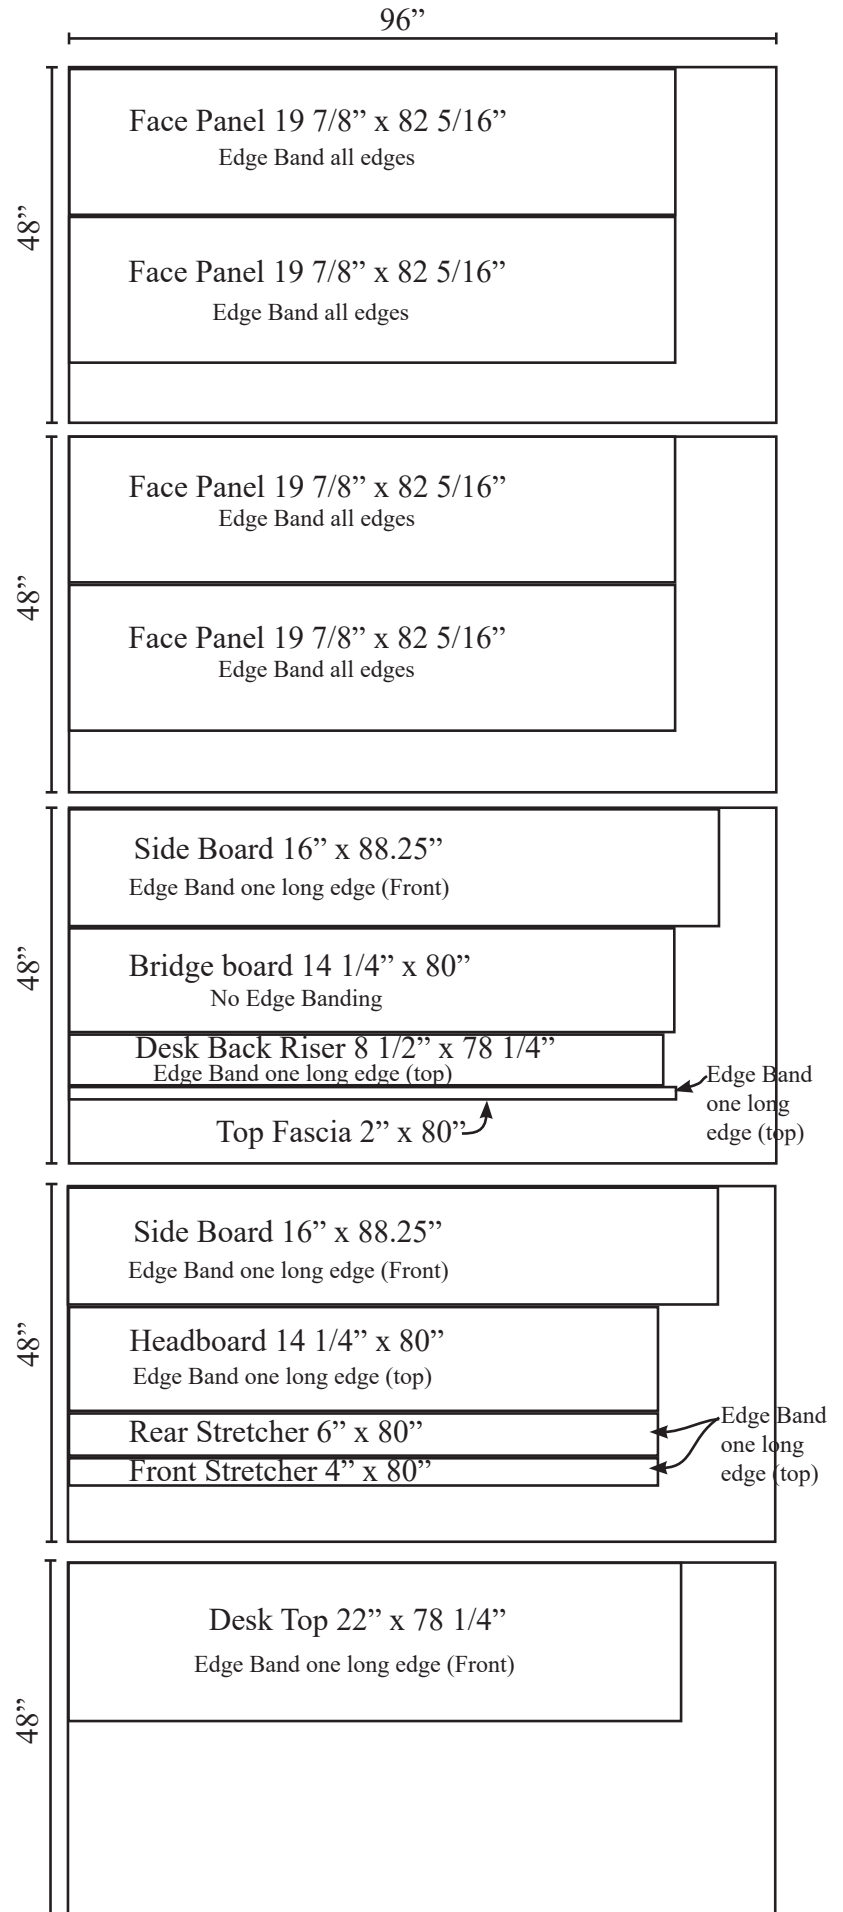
96”

48”

Face Panel 19 7/8” x 82 5/16”
Edge Band all edges

Face Panel 19 7/8” x 82 5/16”
Edge Band all edges

48”

Face Panel 19 7/8” x 82 5/16”
Edge Band all edges

Face Panel 19 7/8” x 82 5/16”
Edge Band all edges

48”

Side Board 16” x 88.25”
Edge Band one long edge (Front)

Bridge board 14 1/4” x 80”
No Edge Banding

Desk Back Riser 8 1/2” x 78 1/4”
Edge Band one long edge (top)

Edge Band one long edge (top)

Top Fascia 2” x 80”

48”

Side Board 16” x 88.25”
Edge Band one long edge (Front)

Headboard 14 1/4” x 80”
Edge Band one long edge (top)

Rear Stretcher 6” x 80”

Front Stretcher 4” x 80”

Edge Band one long edge (top)

48”

Desk Top 22” x 78 1/4”
Edge Band one long edge (Front)